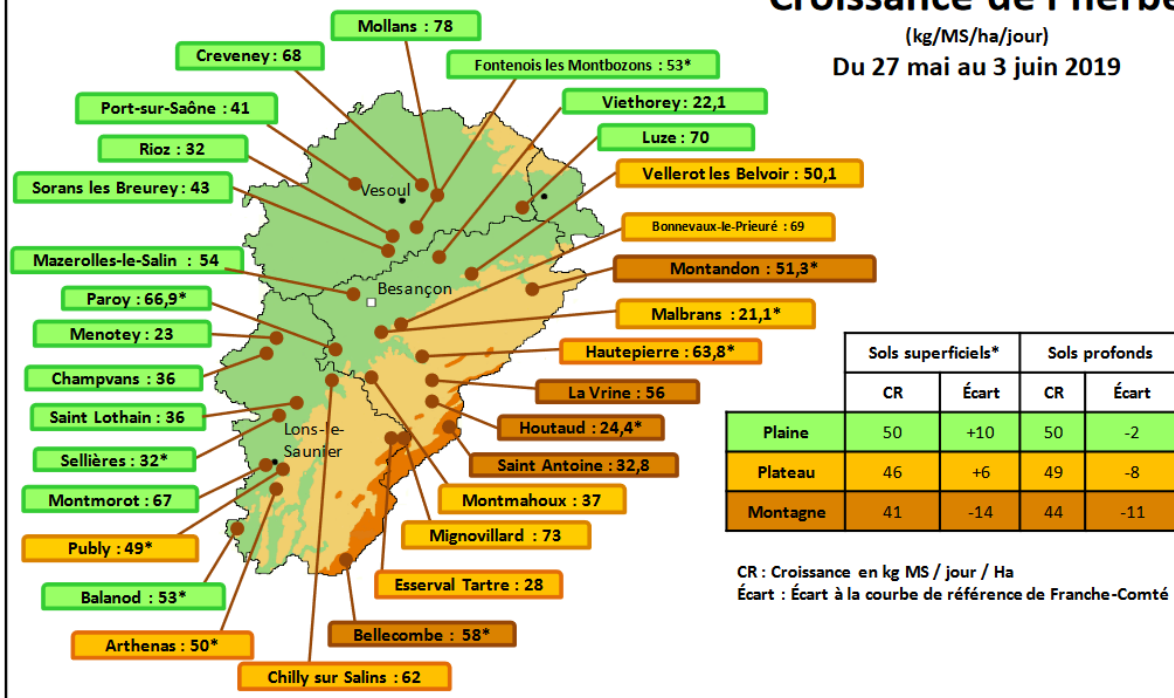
Croissance de l'herbe
(kg/MS/ha/jour)
Du 27 mai au 3 juin 2019

Mollans : 78
Creveney : 68
Fontenois les Montbozons : 53*
Port-sur-Saône : 41
Viethorey : 22,1
Rioz : 32
Luze : 70
Sorans les Breurey : 43
Vellerot les Belvoir : 50,1
Bonnevaux-le-Prieuré : 69
Mazerolles-le-Salin : 54
Montandon : 51,3*
Paroy : 66,9*
Malbrans : 21,1*
Menotey : 23
Hautepierre : 63,8*
Champvans : 36
La Vrine : 56
Saint Lothain : 36
Houtaud : 24,4*
Sellières : 32*
Saint Antoine : 32,8
Montmorot : 67
Montmahoux : 37
Mignovillard : 73
Publy : 49*
Esserval Tartre : 28
Balanod : 53*
Bellecombe : 58*
Arthenas : 50*
Chilly sur Salins : 62

Vesoul
Besançon
Lons-le-Saunier

| | Sols superficiels* | | Sols profonds | |
|---|---|---|---|---|
| | CR | Écart | CR | Écart |
| Plaine | 50 | +10 | 50 | -2 |
| Plateau | 46 | +6 | 49 | -8 |
| Montagne | 41 | -14 | 44 | -11 |

CR : Croissance en kg MS / jour / Ha
Écart : Écart à la courbe de référence de Franche-Comté